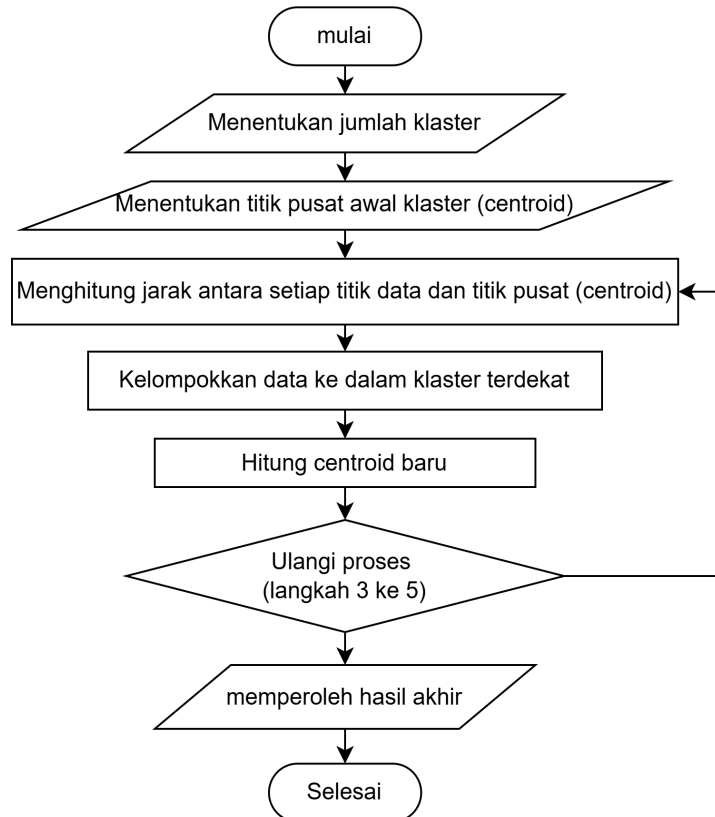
mulai

Menentukan jumlah klaster

Menentukan titik pusat awal klaster (centroid)

Menghitung jarak antara setiap titik data dan titik pusat (centroid)

Kelompokkan data ke dalam klaster terdekat

Hitung centroid baru

Ulangi proses (langkah 3 ke 5)

memperoleh hasil akhir

Selesai